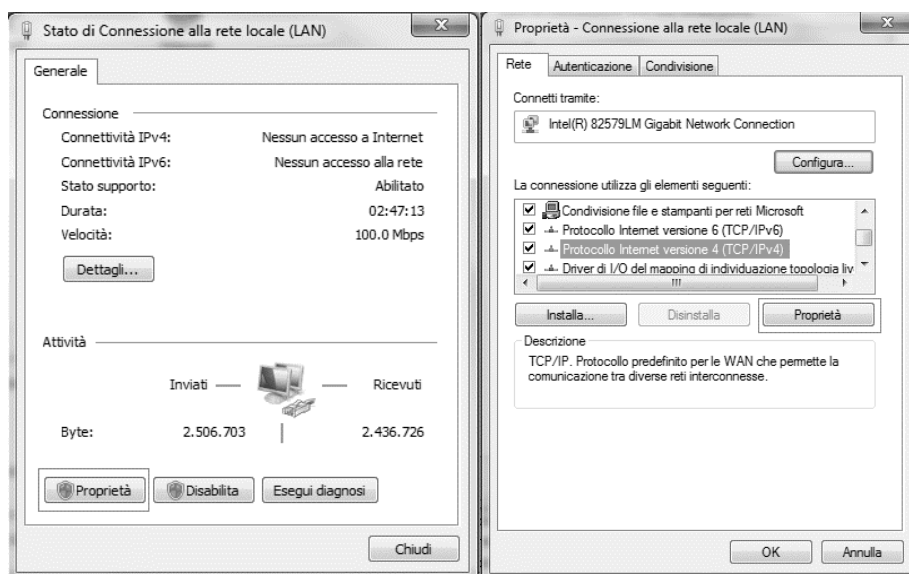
Stato di Connessione alla rete locale (LAN)

Generale

Connessione

| | |
|---|---|
| Connettività IPv4: | Nessun accesso a Internet |
| Connettività IPv6: | Nessun accesso alla rete |
| Stato supporto: | Abilitato |
| Durata: | 02:47:13 |
| Velocità: | 100.0 Mbps |

Dettagli...

Attività

Inviati — — Ricevuti

Byte: 2.506.703 | 2.436.726

Proprietà Disabilita Esegui diagnosi

Chiudi

Proprietà - Connessione alla rete locale (LAN)

Rete Autenticazione Condivisione

Connetti tramite:

Intel(R) 82579LM Gigabit Network Connection

Configura...

La connessione utilizza gli elementi seguenti:

Condivisione file e stampanti per reti Microsoft
Protocollo Internet versione 6 (TCP/IPv6)
Protocollo Internet versione 4 (TCP/IPv4)
Driver di I/O del mapping di individuazione topologia liv

Installa... Disinstalla Proprietà

Descrizione

TCP/IP. Protocollo predefinito per le WAN che permette la comunicazione tra diverse reti interconnesse.

OK Annulla